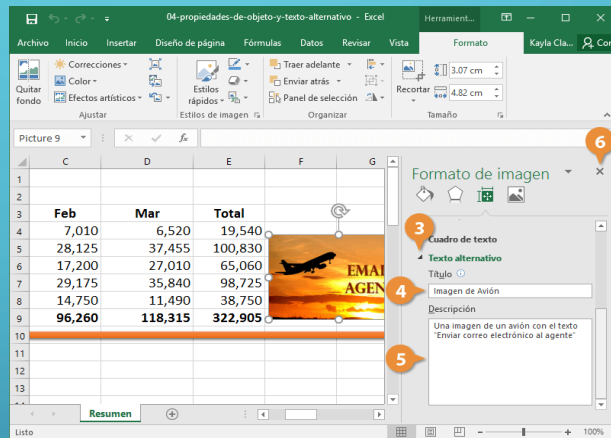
04-propiedades-de-objeto-y-texto-alternativo - Excel

Herramient...

Archivo Inicio Insertar Diseño de página Fórmulas Datos Revisar Vista Formato Kayla Cla... Cor

Quitar fondo

Correcciones
Color
Efectos artísticos

Ajustar

Estilos rápidos

Estilos de imagen

Traer adelante
Enviar atrás
Panel de selección

Organizar

Recortar

3.07 cm
4.82 cm

Tamaño

Picture 9

fx

| | C | D | E | F | G |
|---|---|---|---|---|---|
| 1 | | | | | |
| 2 | | | | | |
| 3 | Feb | Mar | Total | | |
| 4 | 7,010 | 6,520 | 19,540 | | |
| 5 | 28,125 | 37,455 | 100,830 | | |
| 6 | 17,200 | 27,010 | 65,060 | | |
| 7 | 29,175 | 35,840 | 98,725 | | |
| 8 | 14,750 | 11,490 | 38,750 | | |
| 9 | 96,260 | 118,315 | 322,905 | | |
| 10 | | | | | |
| 11 | | | | | |
| 12 | | | | | |

EMAI
AGEN

Resumen

Listo

100%

Formato de imagen

6

3

Cuadro de texto

Texto alternativo

Título

4

Imagen de Avión

Descripción

Una imagen de un avión con el texto "Enviar correo electrónico al agente"

5